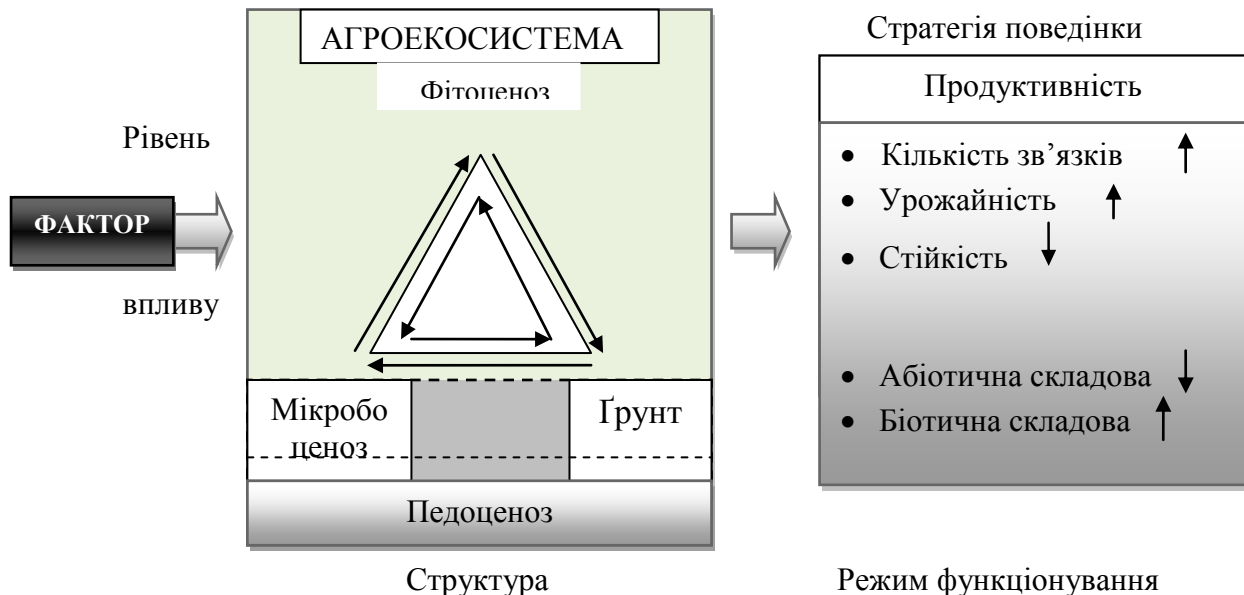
Рівень

ФАКТОР

впливу

АГРОЕКОСИСТЕМА

Фітоценоз

Мікробо ценоз

Ґрунт

Педоценоз

Структура

Стратегія поведінки

Продуктивність

- Кількість зв’язків ↑
- Урожайність ↑
- Стійкість ↓

- Абіотична складова ↓
- Біотична складова ↑

Режим функціонування